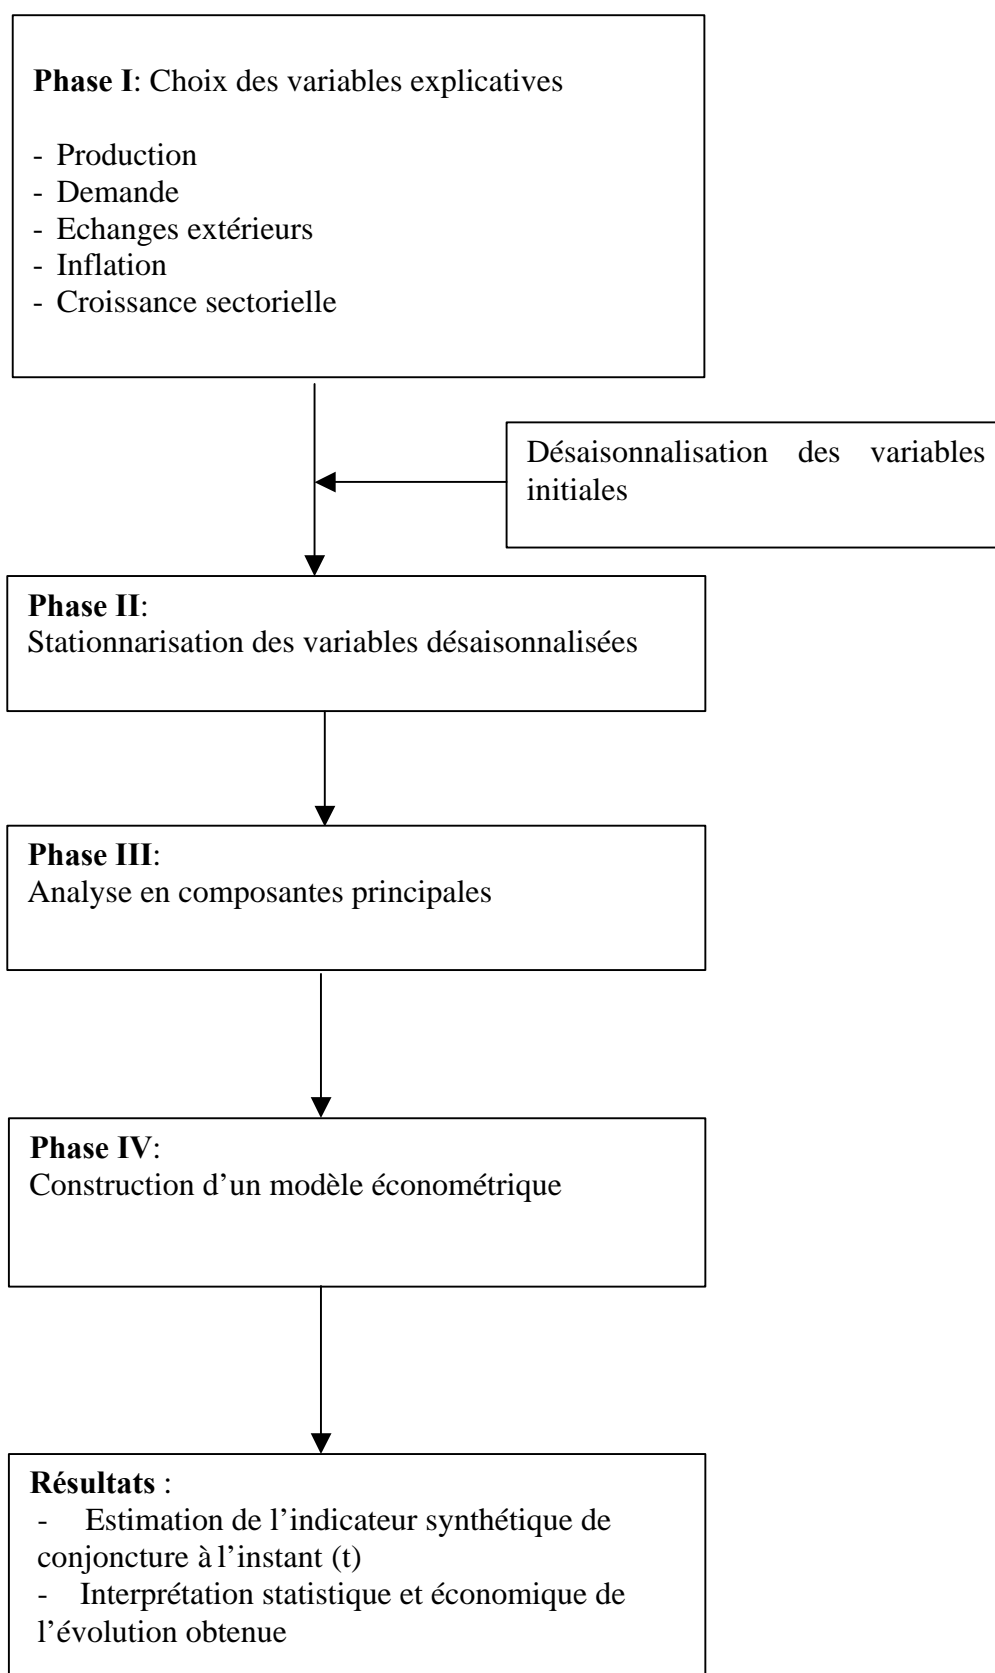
**Phase I**: Choix des variables explicatives

- Production
- Demande
- Echanges extérieurs
- Inflation
- Croissance sectorielle

Désaisonnalisation des variables initiales

**Phase II**:
Stationnarisation des variables désaisonnalisées

**Phase III**:
Analyse en composantes principales

**Phase IV**:
Construction d'un modèle économétrique

**Résultats** :
- Estimation de l'indicateur synthétique de conjoncture à l'instant (t)
- Interprétation statistique et économique de l'évolution obtenue